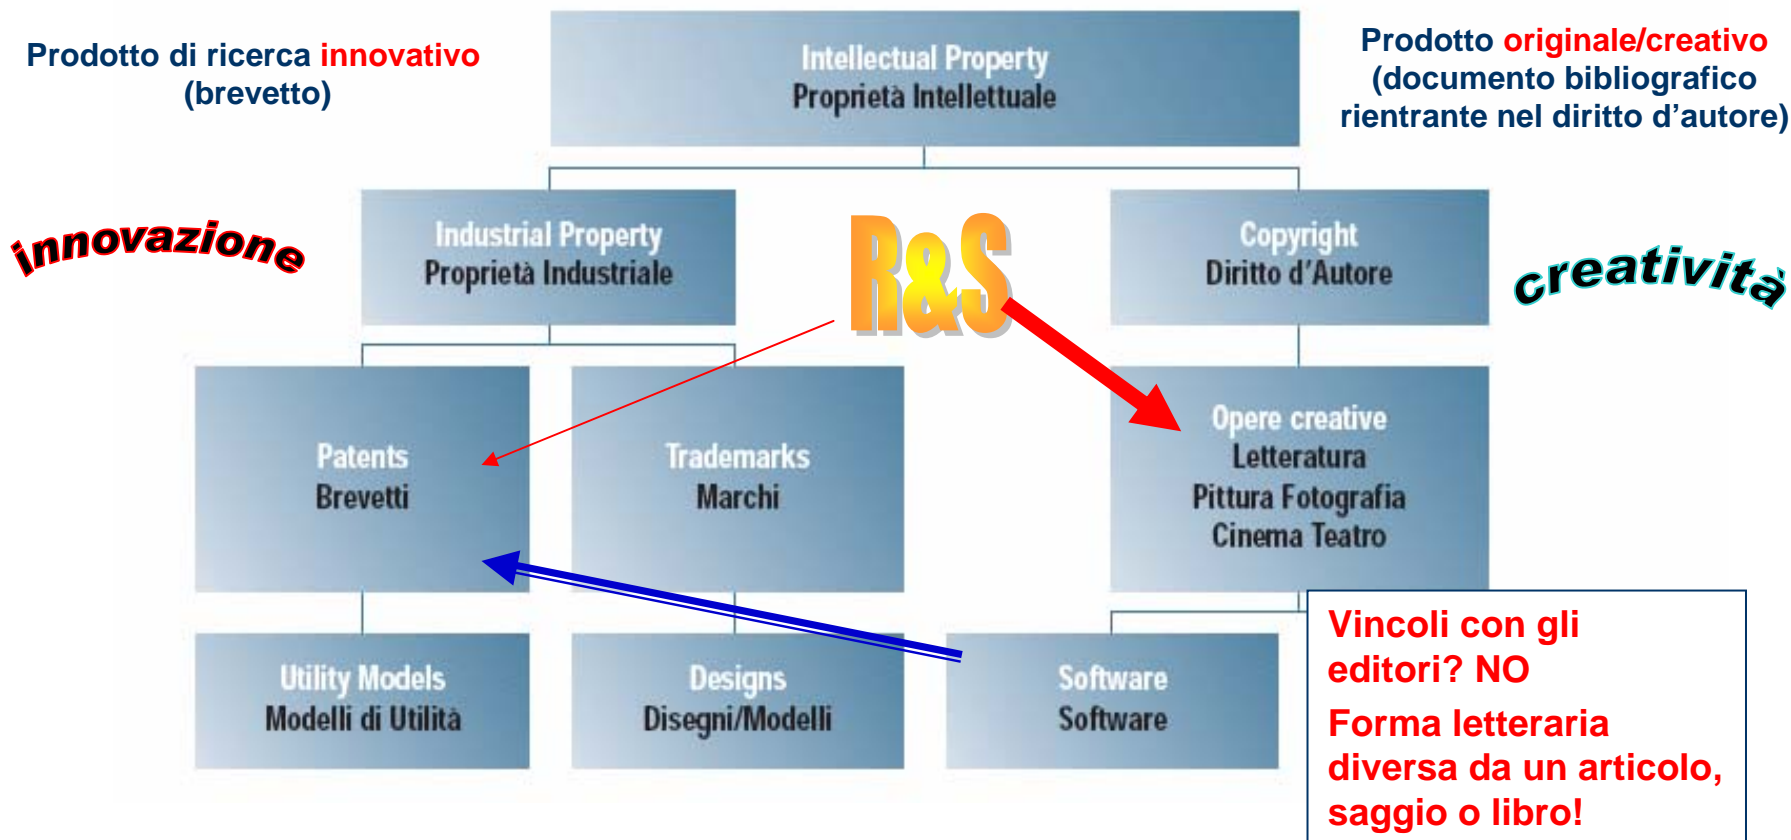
Prodotto di ricerca innovativo (brevetto)

Intellectual Property
Proprietà Intellettuale

Prodotto originale/creativo (documento bibliografico rientrante nel diritto d'autore)

innovazione

Industrial Property
Proprietà Industriale

R&S

Copyright
Diritto d'Autore

creatività

Patents
Brevetti

Trademarks
Marchi

Opere creative
Letteratura
Pittura Fotografia
Cinema Teatro

Utility Models
Modelli di Utilità

Designs
Disegni/Modelli

Software
Software

Vincoli con gli editori? NO
Forma letteraria diversa da un articolo, saggio o libro!